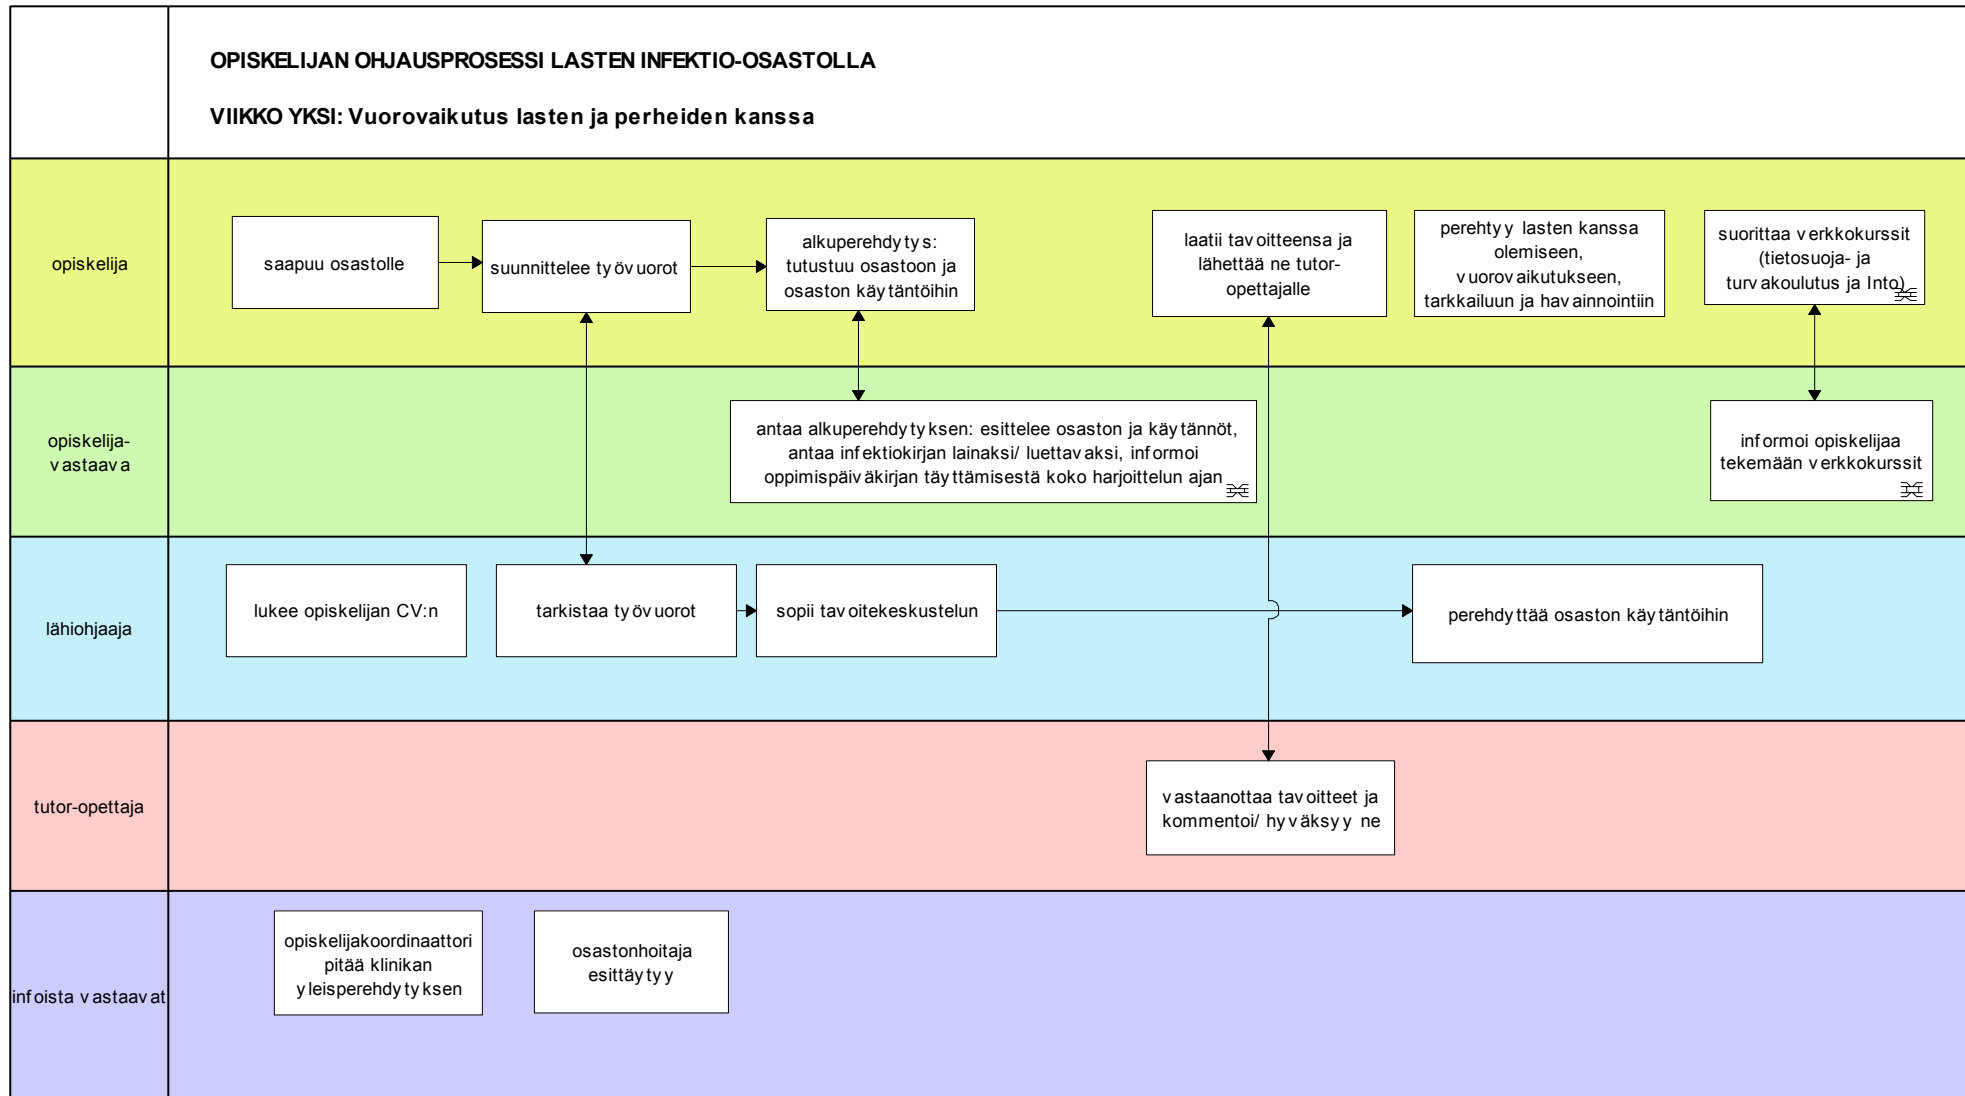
OPISKELIJAN OHJAUSPROSESSI LASTEN INFEKTIO-OSASTOLLA

VIIKKO YKSI: Vuorovaikutus lasten ja perheiden kanssa

opiskelija

saapuu osastolle

suunnittelee työvuorot

alkuperehdytys: tutustuu osastoon ja osaston käytäntöihin

laatii tavoitteensa ja lähettää ne tutor-opettajalle

perehtyy lasten kanssa olemiseen, vuorovaikutukseen, tarkkailuun ja havainnointiin

suorittaa verkkokurssit (tietosuoja- ja turvakoulutus ja Into)

opiskelija-vastaava

antaa alkuperehdytyksen: esittelee osaston ja käytännöt, antaa infektiokirjan lainaksi/ luettavaksi, informoi oppimispäiväkirjan täyttämisestä koko harjoittelun ajan

informoi opiskelijaa tekemään verkkokurssit

lähiohjaaja

lukee opiskelijan CV:n

tarkistaa työvuorot

sopii tavoitekeskustelun

perehdyttää osaston käytäntöihin

tutor-opettaja

vastaanottaa tavoitteet ja kommentoi/ hyväksyy ne

infoista vastaavat

opiskelijakoordinaattori pitää klinikan yleisperehdytyksen

osastonhoitaja esittäytyy